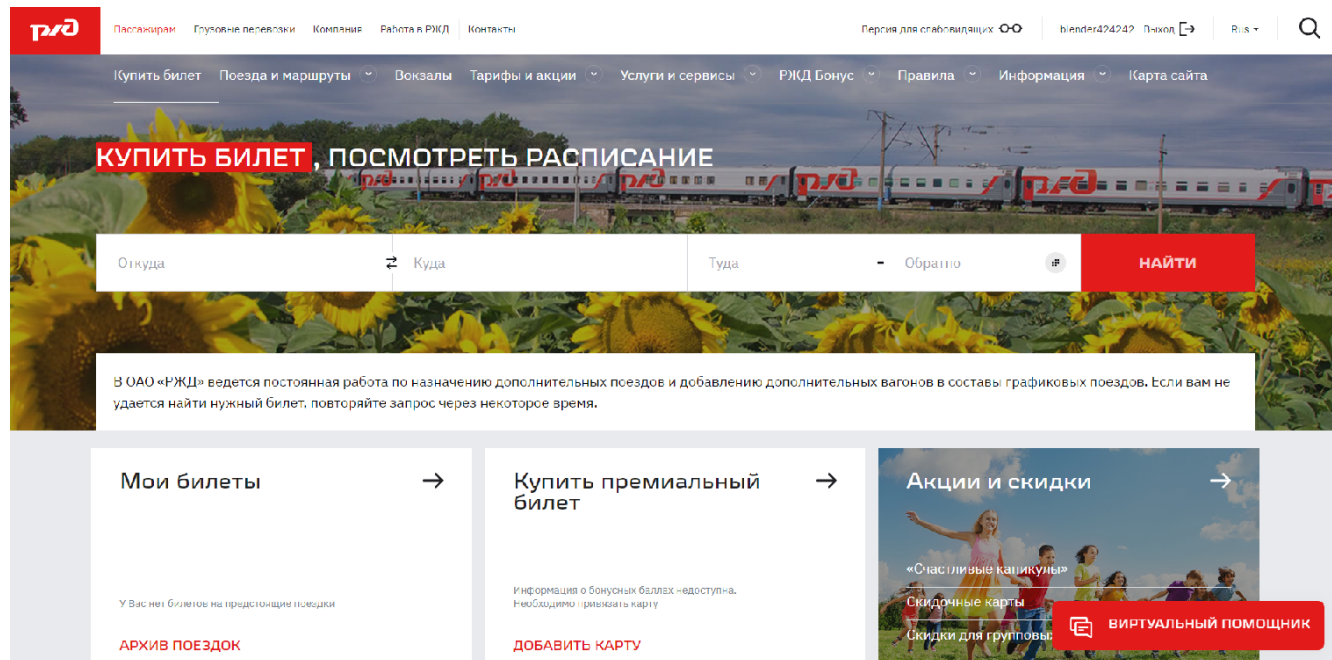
РЖД

Пассажирам Грузовые перевозки Компания Работа в РЖД Контакты

Версия для слабовидящих blender424242 Выход Rus

Купить билет Поезда и маршруты Вокзалы Тарифы и акции Услуги и сервисы РЖД Бонус Правила Информация Карта сайта

КУПИТЬ БИЛЕТ, ПОСМОТРЕТЬ РАСПИСАНИЕ

Откуда Куда Туда - Обратно НАЙТИ

В ОАО «РЖД» ведется постоянная работа по назначению дополнительных поездов и добавлению дополнительных вагонов в составы графиковых поездов. Если вам не удается найти нужный билет, повторяйте запрос через некоторое время.

Мои билеты

У Вас нет билетов на предстоящие поездки

АРХИВ ПОЕЗДОК

Купить премиальный билет

Информация о бонусных баллах недоступна. Необходимо привязать карту

ДОБАВИТЬ КАРТУ

Акции и скидки

«Счастливые каникулы»

Скидочные карты

Скидки для групповых

ВИРТУАЛЬНЫЙ ПОМОЩНИК